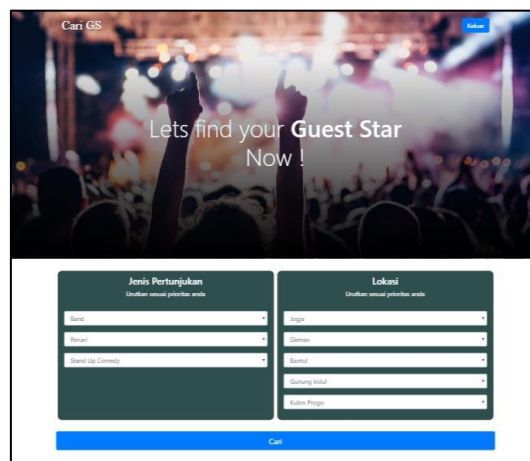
Cari GS

Keluar

Lets find your **Guest Star** Now !

Jenis Pertunjukan
Urutkan sesuai prioritas anda

Band
Penari
Stand Up Comedy

Lokasi
Urutkan sesuai prioritas anda

Jogja
Sleman
Bantul
Gunung kidul
Kulon Progo

Cari